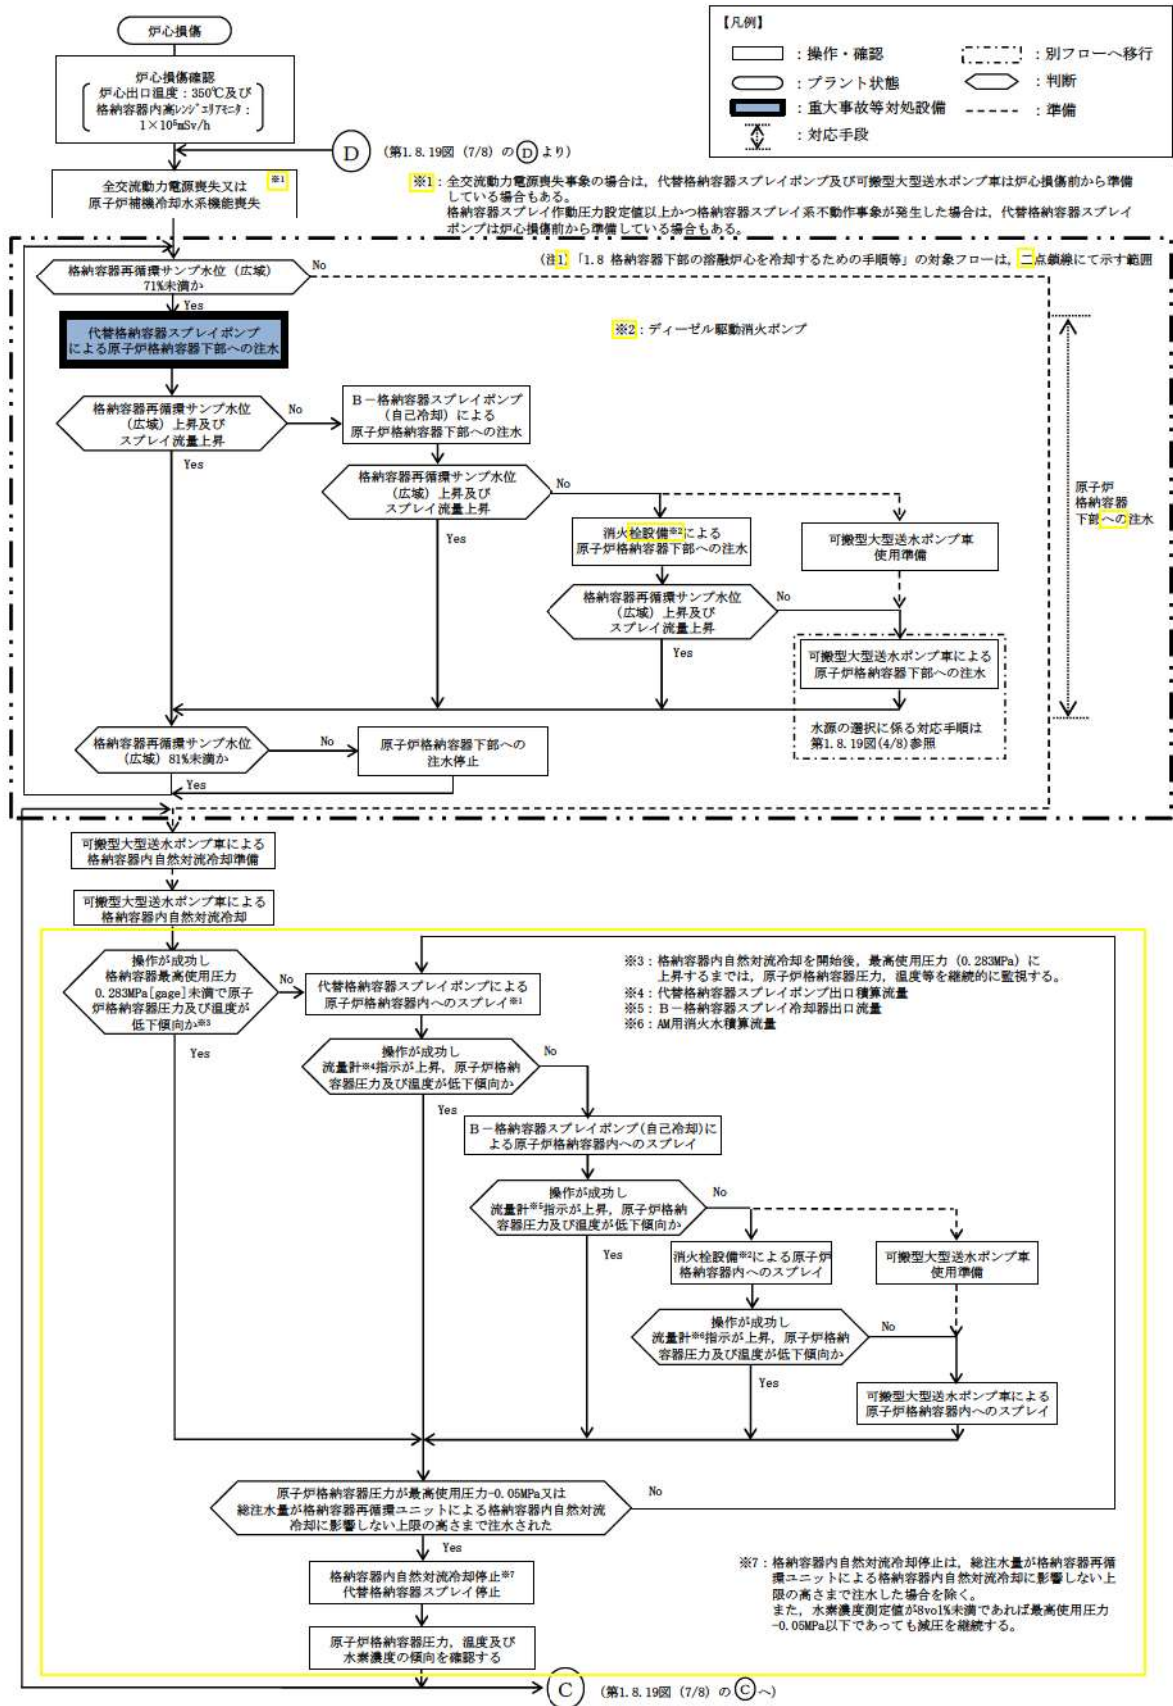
炉心損傷

炉心損傷確認
炉心出口温度：350℃及び
格納容器内高ﾚﾝｼﾞｴﾘｱﾓﾆﾀ：
$1\times10^5$mSv/h

D （第1.8.19図（7/8）のDより）

全交流動力電源喪失又は
原子炉補機冷却水系機能喪失 ※1

【凡例】
：操作・確認
：プラント状態
：重大事故等対処設備
：対応手段
：別フローへ移行
：判断
：準備

※1：全交流動力電源喪失事象の場合は，代替格納容器スプレイポンプ及び可搬型大型送水ポンプ車は炉心損傷前から準備している場合もある。
格納容器スプレイ作動圧力設定値以上かつ格納容器スプレイ系不動作事象が発生した場合は，代替格納容器スプレイポンプは炉心損傷前から準備している場合もある。

（注1）「1.8 格納容器下部の溶融炉心を冷却するための手順等」の対象フローは，二点鎖線にて示す範囲

格納容器再循環サンプ水位（広域）71%未満か
No
Yes

代替格納容器スプレイポンプによる原子炉格納容器下部への注水

※2：ディーゼル駆動消火ポンプ

格納容器再循環サンプ水位（広域）上昇及びスプレイ流量上昇
No
Yes

B－格納容器スプレイポンプ（自己冷却）による原子炉格納容器下部への注水

格納容器再循環サンプ水位（広域）上昇及びスプレイ流量上昇
No
Yes

消火栓設備※2による原子炉格納容器下部への注水

可搬型大型送水ポンプ車使用準備

原子炉格納容器下部への注水

格納容器再循環サンプ水位（広域）上昇及びスプレイ流量上昇
No
Yes

可搬型大型送水ポンプ車による原子炉格納容器下部への注水

水源の選択に係る対応手順は第1.8.19図(4/8)参照

格納容器再循環サンプ水位（広域）81%未満か
No
Yes

原子炉格納容器下部への注水停止

可搬型大型送水ポンプ車による格納容器内自然対流冷却準備

可搬型大型送水ポンプ車による格納容器内自然対流冷却

操作が成功し格納容器最高使用圧力0.283MPa[gage]未満で原子炉格納容器圧力及び温度が低下傾向か※3
No
Yes

代替格納容器スプレイポンプによる原子炉格納容器内へのスプレイ※1

※3：格納容器内自然対流冷却を開始後，最高使用圧力（0.283MPa）に上昇するまでは，原子炉格納容器圧力，温度等を継続的に監視する。
※4：代替格納容器スプレイポンプ出口積算流量
※5：B－格納容器スプレイ冷却器出口流量
※6：AM用消火水積算流量

操作が成功し流量計※4指示が上昇，原子炉格納容器圧力及び温度が低下傾向か
No
Yes

B－格納容器スプレイポンプ(自己冷却)による原子炉格納容器内へのスプレイ

操作が成功し流量計※5指示が上昇，原子炉格納容器圧力及び温度が低下傾向か
No
Yes

消火栓設備※2による原子炉格納容器内へのスプレイ

可搬型大型送水ポンプ車使用準備

操作が成功し流量計※6指示が上昇，原子炉格納容器圧力及び温度が低下傾向か
No
Yes

可搬型大型送水ポンプ車による原子炉格納容器内へのスプレイ

原子炉格納容器圧力が最高使用圧力-0.05MPa又は総注水量が格納容器再循環ユニットによる格納容器内自然対流冷却に影響しない上限の高さまで注水された
No
Yes

格納容器内自然対流冷却停止※7
代替格納容器スプレイ停止

※7：格納容器内自然対流冷却停止は，総注水量が格納容器再循環ユニットによる格納容器内自然対流冷却に影響しない上限の高さまで注水した場合を除く。
また，水素濃度測定値が8vol%未満であれば最高使用圧力-0.05MPa以下であっても減圧を継続する。

原子炉格納容器圧力，温度及び水素濃度の傾向を確認する

C （第1.8.19図（7/8）のCへ）